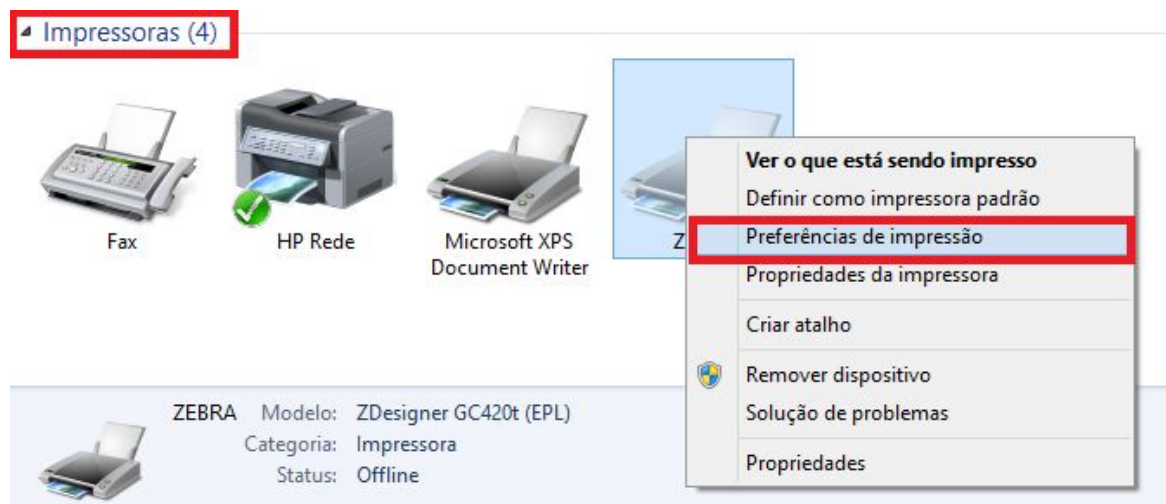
Impressoras (4)

Fax

HP Rede

Microsoft XPS Document Writer

Z

Ver o que está sendo impresso
Definir como impressora padrão
Preferências de impressão
Propriedades da impressora
Criar atalho
Remover dispositivo
Solução de problemas
Propriedades

ZEBRA Modelo: ZDesigner GC420t (EPL)
Categoria: Impressora
Status: Offline